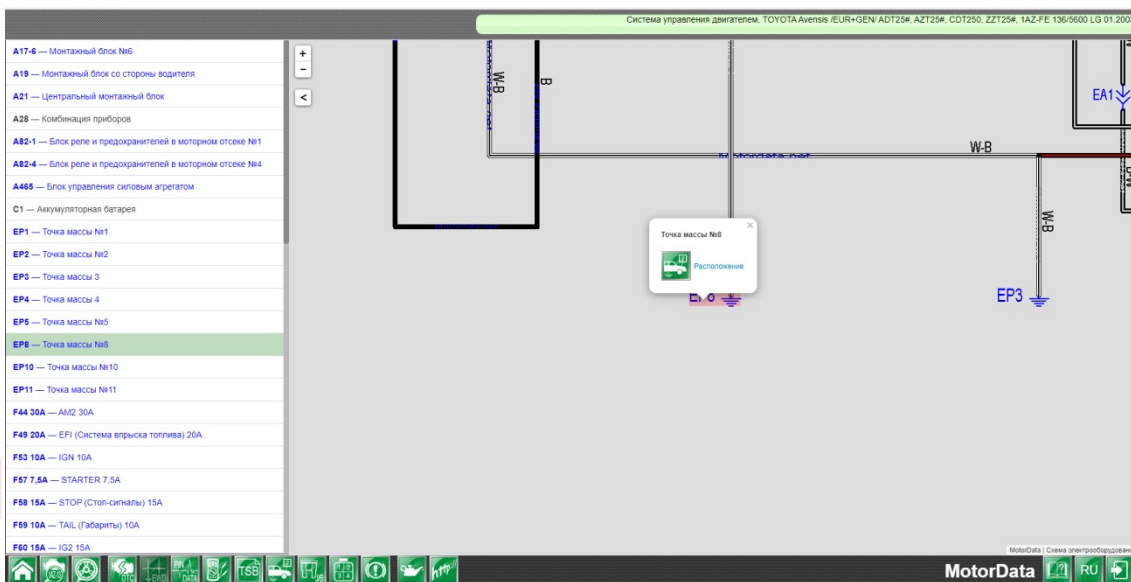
Система управления двигателем, TOYOTA Avensis /EUR+GEN/ ADT25#, AZT25#, CDT250, ZZT25#, 1AZ-FE 136/5600 LG 01.200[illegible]

A17-6 — Монтажный блок №6
A19 — Монтажный блок со стороны водителя
A21 — Центральный монтажный блок
A28 — Комбинация приборов
A82-1 — Блок реле и предохранителей в моторном отсеке №1
A82-4 — Блок реле и предохранителей в моторном отсеке №4
A465 — Блок управления силовым агрегатом
C1 — Аккумуляторная батарея
EP1 — Точка массы №1
EP2 — Точка массы №2
EP3 — Точка массы 3
EP4 — Точка массы 4
EP5 — Точка массы №5
EP8 — Точка массы №8
EP10 — Точка массы №10
EP11 — Точка массы №11
F44 30A — AM2 30A
F49 20A — EFI (Система впрыска топлива) 20A
F53 10A — IGN 10A
F57 7,5A — STARTER 7,5A
F58 15A — STOP (Стоп-сигналы) 15A
F59 10A — TAIL (Габариты) 10A
F60 15A — IG2 15A

+
-
<

W-B
B
W-B
W-B
EA1
EP3

Точка массы №8
×
Расположение
EP8

MotorData | Схема электрооборудован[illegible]

DTC
EWD
PK DATA
TSB
MotorData
RU